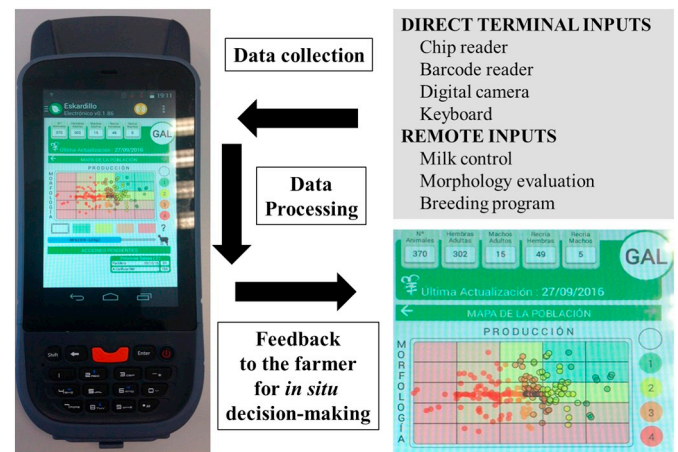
Eskardillo
Electrónico v0.1.86

GAL

Última Actualización : 27/09/2016

MAPA DE LA POBLACIÓN

PRODUCCIÓN

MORFOLOGÍA

Shift
Enter

Data collection

DIRECT TERMINAL INPUTS
Chip reader
Barcode reader
Digital camera
Keyboard
REMOTE INPUTS
Milk control
Morphology evaluation
Breeding program

Data Processing

Feedback to the farmer for *in situ* decision-making

| Nº Animales | Hembras Adultas | Machos Adultos | Recría Hembras | Recría Machos |
|---|---|---|---|---|
| 370 | 302 | 15 | 49 | 5 |

GAL

Última Actualización : 27/09/2016

MAPA DE LA POBLACIÓN

PRODUCCIÓN

MORFOLOGÍA

1
2
3
4